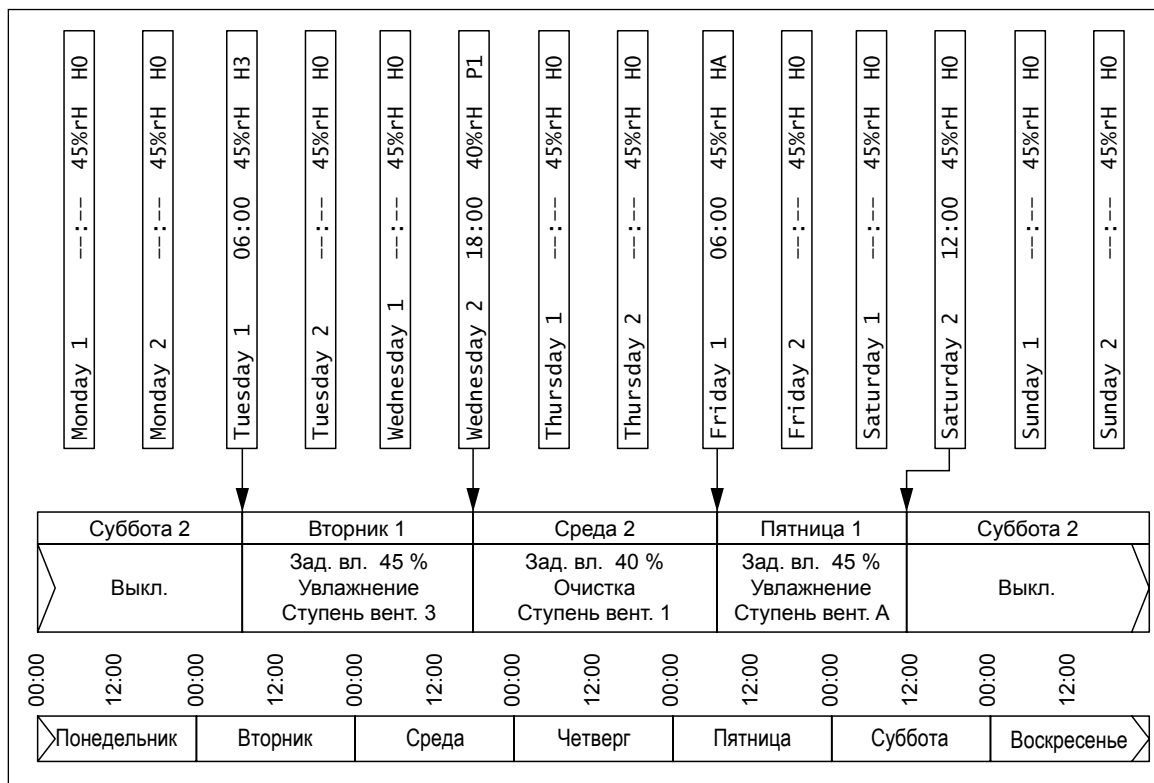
Monday 1 --:-- 45%rH H0

Monday 2 --:-- 45%rH H0

Tuesday 1 06:00 45%rH H3

Tuesday 2 --:-- 45%rH H0

Wednesday 1 --:-- 45%rH H0

Wednesday 2 18:00 40%rH P1

Thursday 1 --:-- 45%rH H0

Thursday 2 --:-- 45%rH H0

Friday 1 06:00 45%rH HA

Friday 2 --:-- 45%rH H0

Saturday 1 --:-- 45%rH H0

Saturday 2 12:00 45%rH H0

Sunday 1 --:-- 45%rH H0

Sunday 2 --:-- 45%rH H0

| Суббота 2 | Вторник 1 | Среда 2 | Пятница 1 | Суббота 2 |
|---|---|---|---|---|
| Выкл. | Зад. вл. 45 % Увлажнение Ступень вент. 3 | Зад. вл. 40 % Очистка Ступень вент. 1 | Зад. вл. 45 % Увлажнение Ступень вент. A | Выкл. |

00:00 12:00 00:00 12:00 00:00 12:00 00:00 12:00 00:00 12:00 00:00 12:00 00:00 12:00

Понедельник Вторник Среда Четверг Пятница Суббота Воскресенье